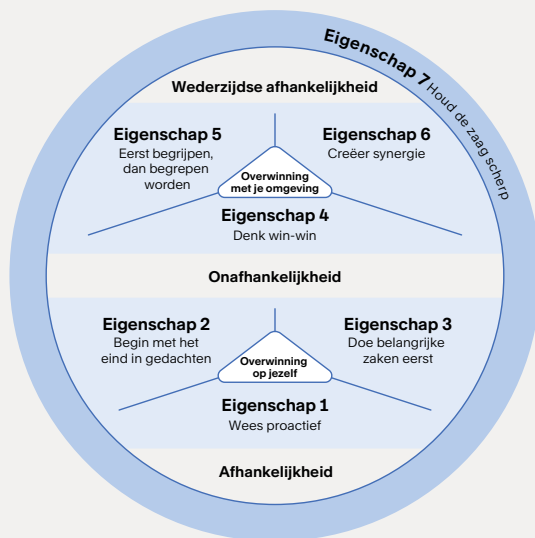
Eigenschap 7 Houd de zaag scherp

Wederzijdse afhankelijkheid

Eigenschap 5
Eerst begrijpen, dan begrepen worden

Eigenschap 6
Creëer synergie

Overwinning met je omgeving

Eigenschap 4
Denk win-win

Onafhankelijkheid

Eigenschap 2
Begin met het eind in gedachten

Eigenschap 3
Doe belangrijke zaken eerst

Overwinning op jezelf

Eigenschap 1
Wees proactief

Afhankelijkheid